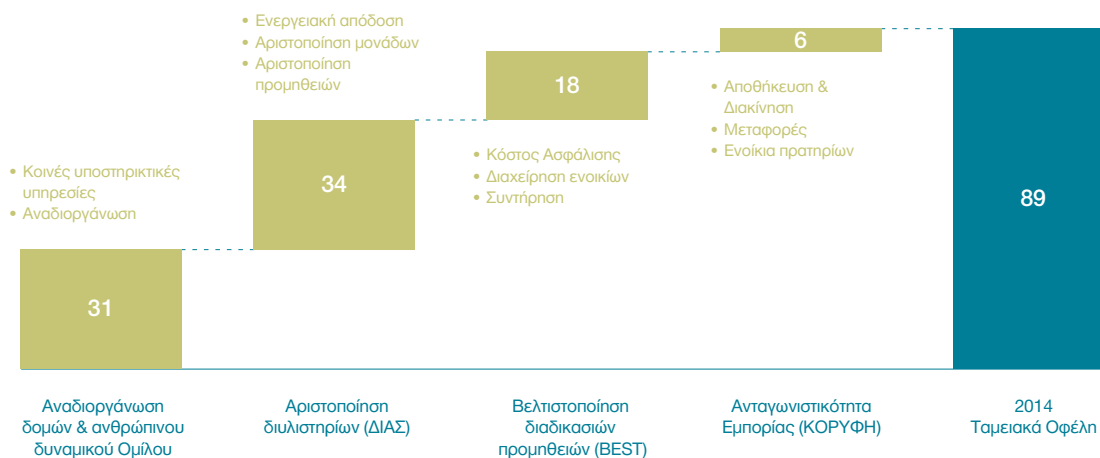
• Κοινές υποστηρικτικές υπηρεσίες
• Αναδιοργάνωση

31

• Ενεργειακή απόδοση
• Αριστοποίηση μονάδων
• Αριστοποίηση προμηθειών

34

18

• Κόστος Ασφάλισης
• Διαχείρηση ενοικίων
• Συντήρηση

6

• Αποθήκευση & Διακίνηση
• Μεταφορές
• Ενοίκια πρατηρίων

89

Αναδιοργάνωση δομών & ανθρώπινου δυναμικού Ομίλου

Αριστοποίηση διυλιστηρίων (ΔΙΑΣ)

Βελτιστοποίηση διαδικασιών προμηθειών (BEST)

Ανταγωνιστικότητα Εμπορίας (ΚΟΡΥΦΗ)

2014
Ταμειακά Οφέλη